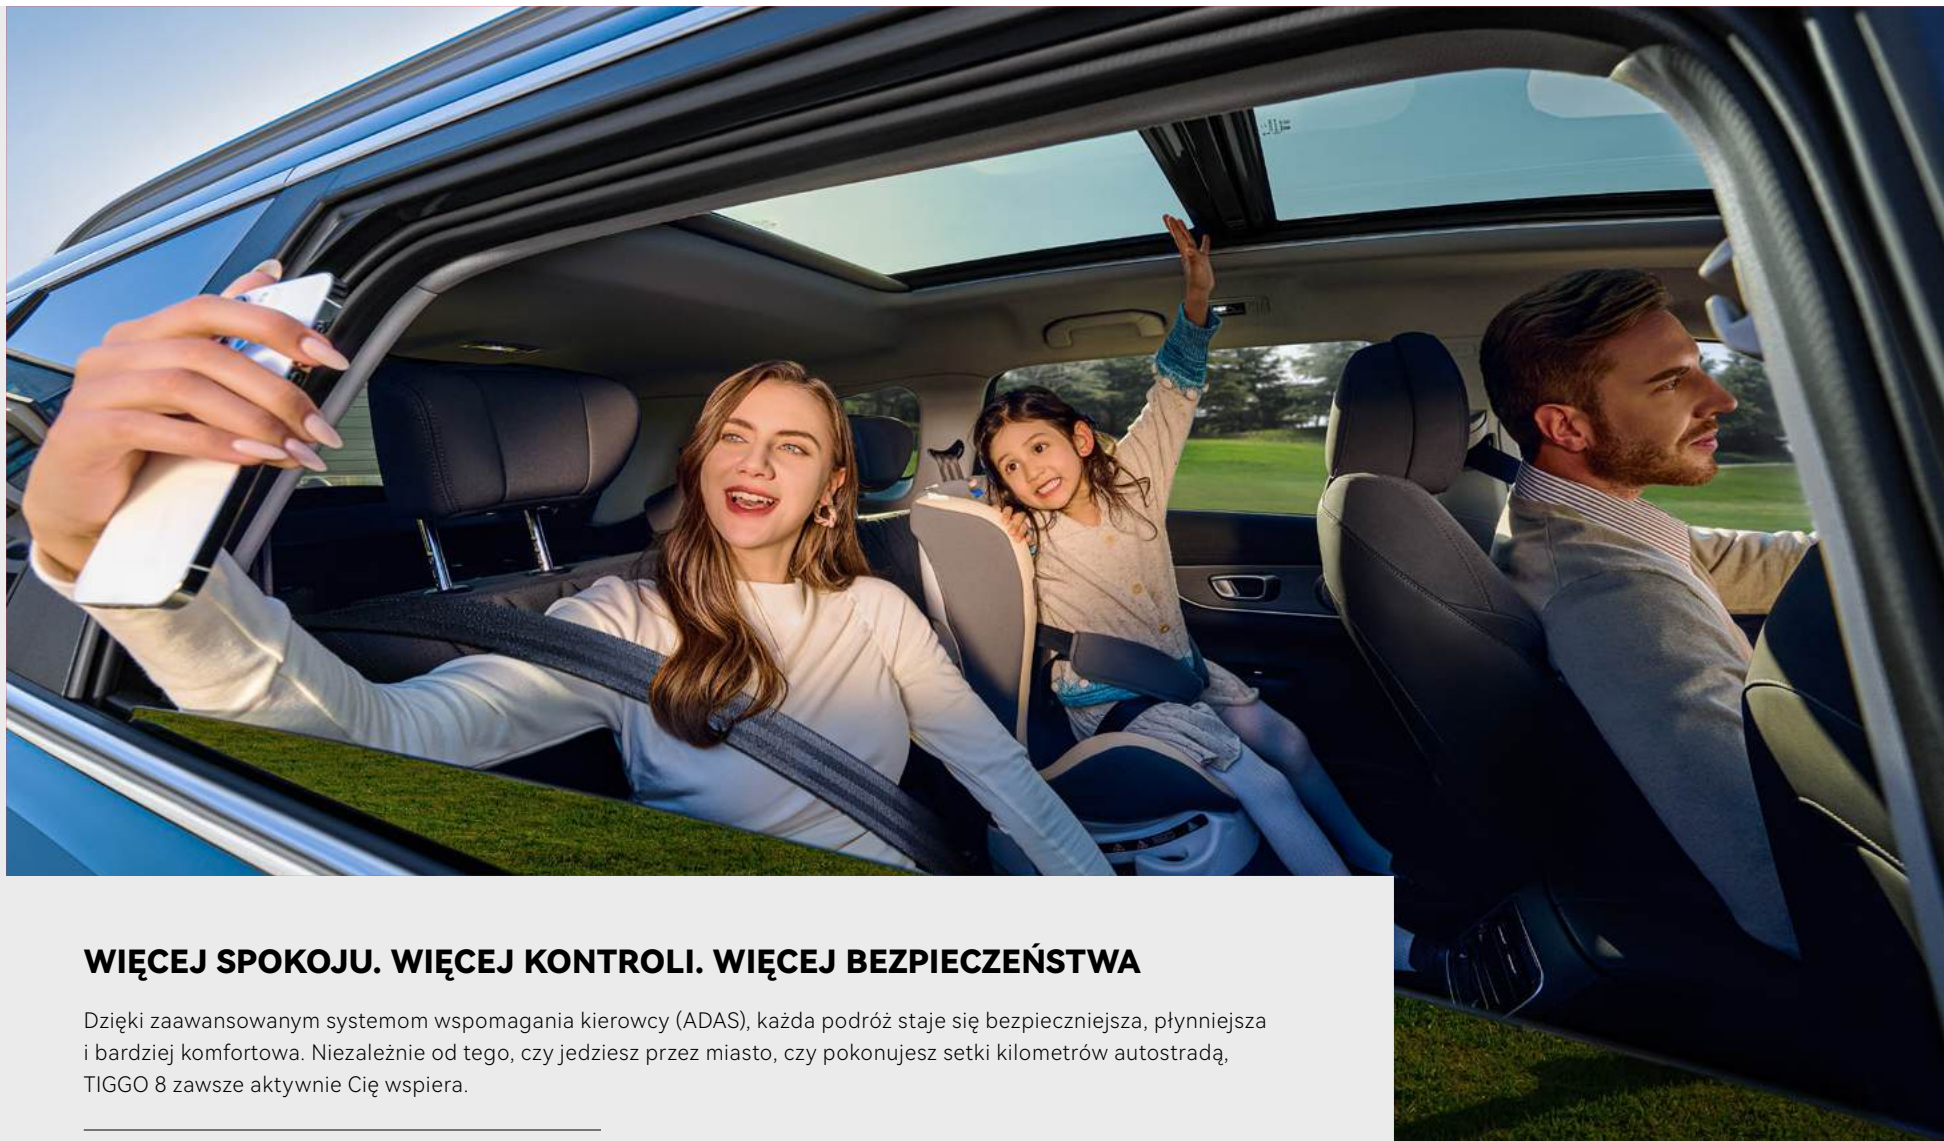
WIĘCEJ SPOKOJU. WIĘCEJ KONTROLI. WIĘCEJ BEZPIECZEŃSTWA

Dzięki zaawansowanym systemom wspomagania kierowcy (ADAS), każda podróż staje się bezpieczniejsza, płynniejsza i bardziej komfortowa. Niezależnie od tego, czy jedziesz przez miasto, czy pokonujesz setki kilometrów autostradą, TIGGO 8 zawsze aktywnie Cię wspiera.